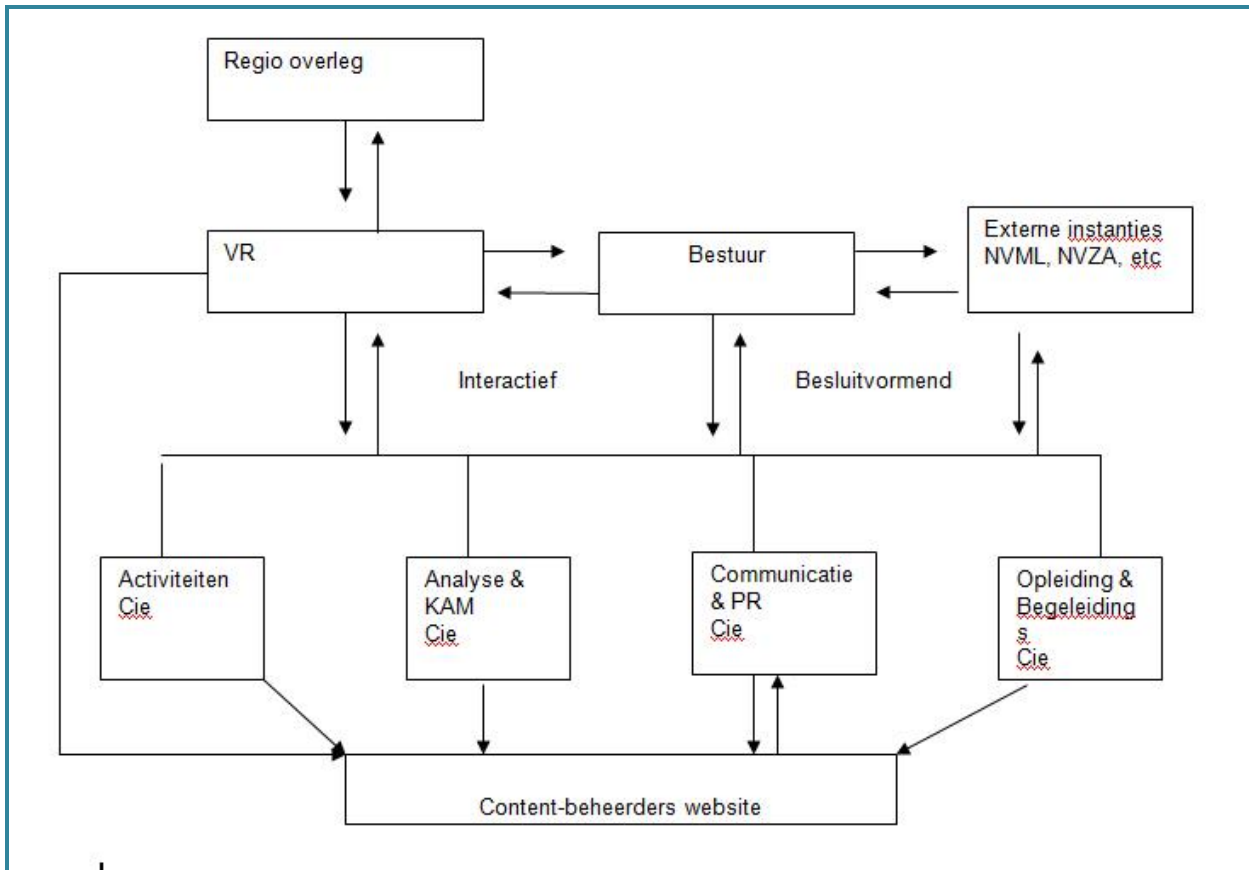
Regio overleg

VR

Bestuur

Externe instanties NVML, NVZA, etc

Interactief

Besluitvormend

Activiteiten Cie

Analyse & KAM Cie

Communicatie & PR Cie

Opleiding & Begeleiding s Cie

Content-beheerders website